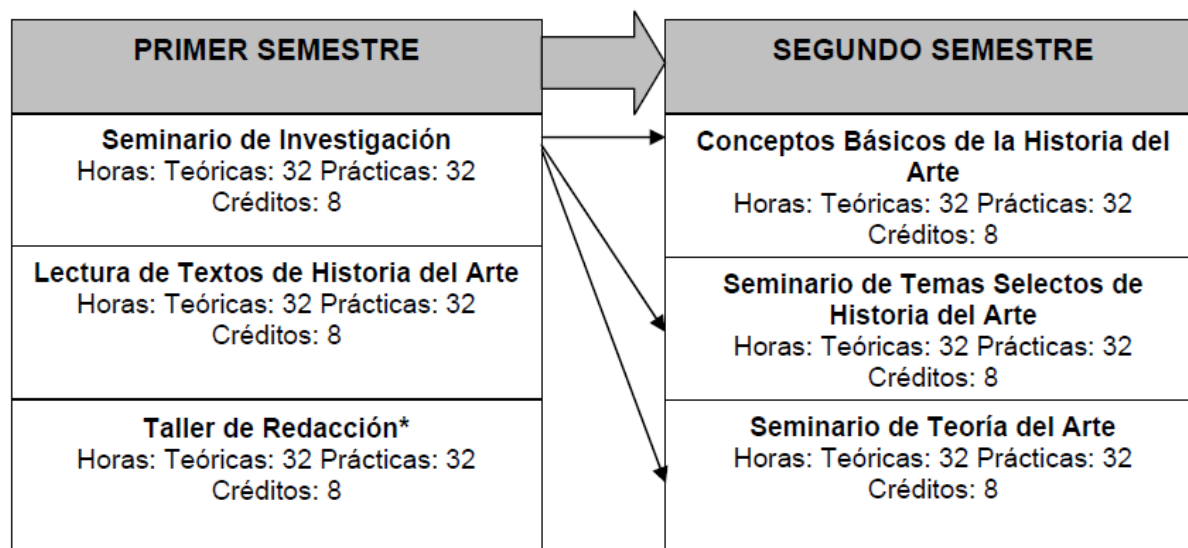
PRIMER SEMESTRE

Seminario de Investigación
Horas: Teóricas: 32 Prácticas: 32
Créditos: 8

Lectura de Textos de Historia del Arte
Horas: Teóricas: 32 Prácticas: 32
Créditos: 8

Taller de Redacción*
Horas: Teóricas: 32 Prácticas: 32
Créditos: 8

SEGUNDO SEMESTRE

Conceptos Básicos de la Historia del Arte
Horas: Teóricas: 32 Prácticas: 32
Créditos: 8

Seminario de Temas Selectos de Historia del Arte
Horas: Teóricas: 32 Prácticas: 32
Créditos: 8

Seminario de Teoría del Arte
Horas: Teóricas: 32 Prácticas: 32
Créditos: 8